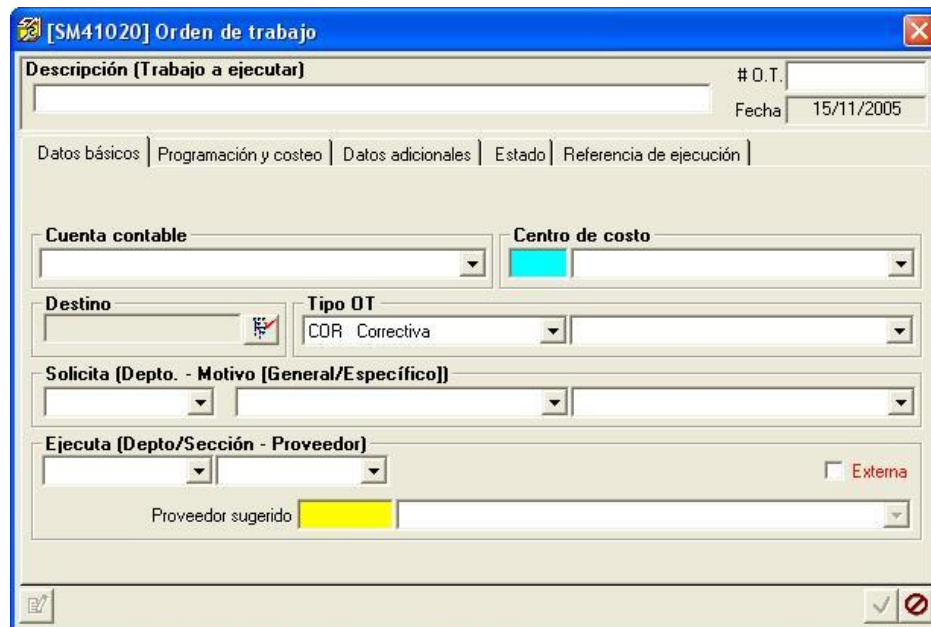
[SM41020] Orden de trabajo

Descripción (Trabajo a ejecutar)

# O.T.

Fecha 15/11/2005

Datos básicos | Programación y costeo | Datos adicionales | Estado | Referencia de ejecución

Cuenta contable

Centro de costo

Destino

Tipo OT

COR Correctiva

Solicita (Depto. - Motivo [General/Específico])

Ejecuta (Depto/Sección - Proveedor)

Externa

Proveedor sugerido